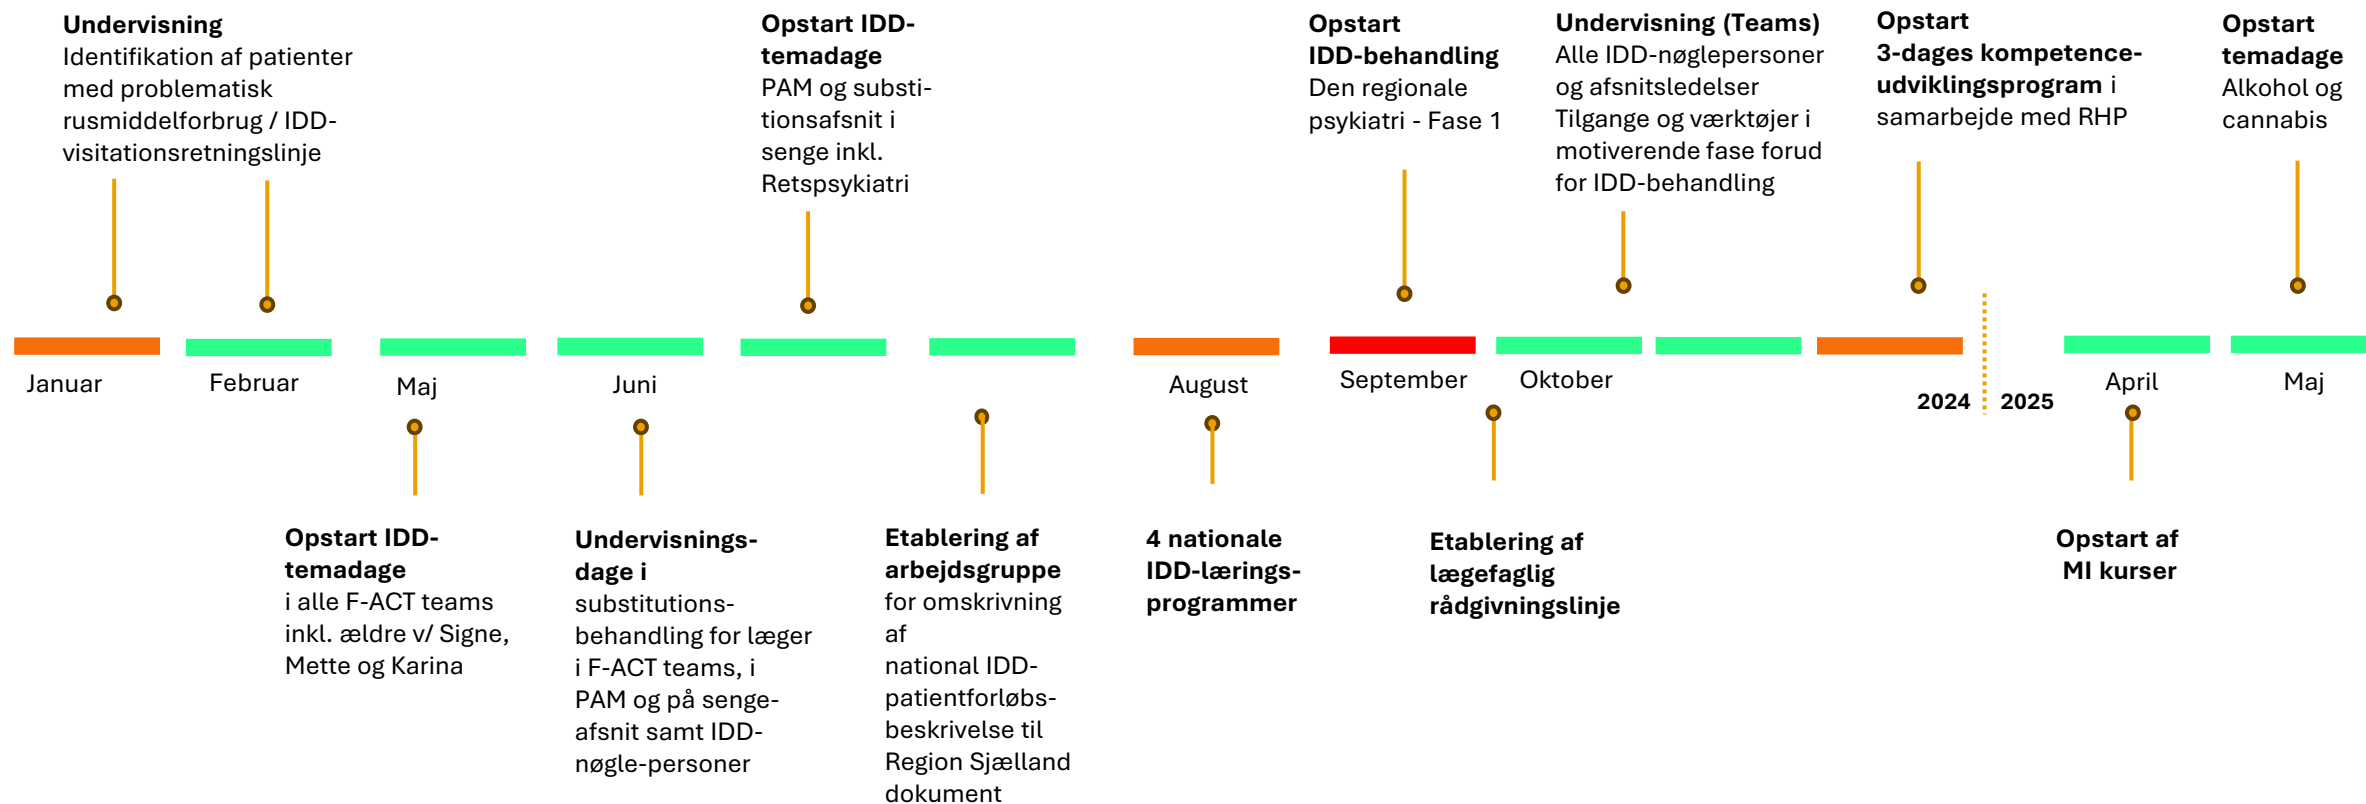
**Undervisning**
Identifikation af patienter med problematisk rusmiddelforbrug / IDD-visitationsretningslinje

**Opstart IDD-temadage**
PAM og substitutionsafsnit i senge inkl. Retspsykiatri

**Opstart IDD-behandling**
Den regionale psykiatri - Fase 1

**Undervisning (Teams)**
Alle IDD-nøglepersoner og afsnitsledelser
Tilgange og værktøjer i motiverende fase forud for IDD-behandling

**Opstart 3-dages kompetenceudviklingsprogram** i samarbejde med RHP

**Opstart temadage**
Alkohol og cannabis

Januar

Februar

Maj

Juni

August

September

Oktober

2024

2025

April

Maj

**Opstart IDD-temadage**
i alle F-ACT teams inkl. ældre v/ Signe, Mette og Karina

**Undervisningsdage i**
substitutionsbehandling for læger i F-ACT teams, i PAM og på sengeafsnit samt IDD-nøgle-personer

**Etablering af arbejdsgruppe**
for omskrivning af national IDD-patientforløbsbeskrivelse til Region Sjælland dokument

**4 nationale IDD-læringsprogrammer**

**Etablering af lægefaglig rådgivningslinje**

**Opstart af MI kurser**